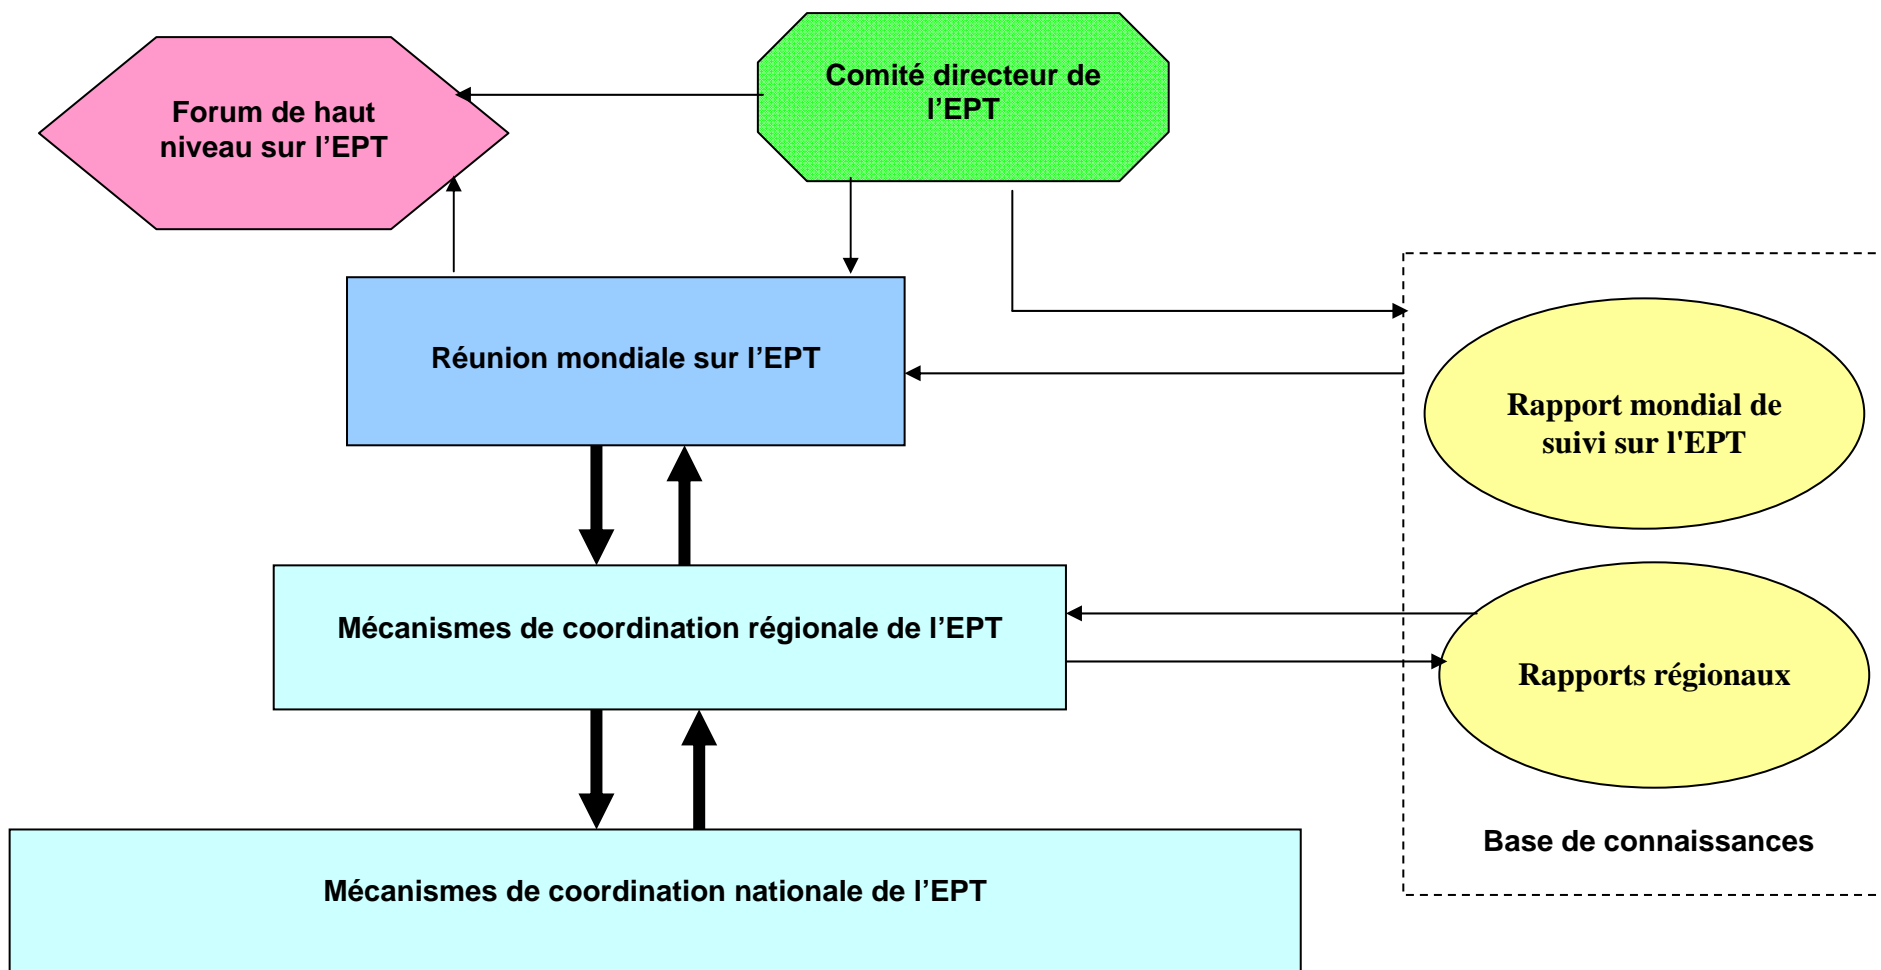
Forum de haut niveau sur l’EPT

Comité directeur de l’EPT

Réunion mondiale sur l’EPT

Rapport mondial de suivi sur l'EPT

Mécanismes de coordination régionale de l’EPT

Rapports régionaux

Base de connaissances

Mécanismes de coordination nationale de l’EPT